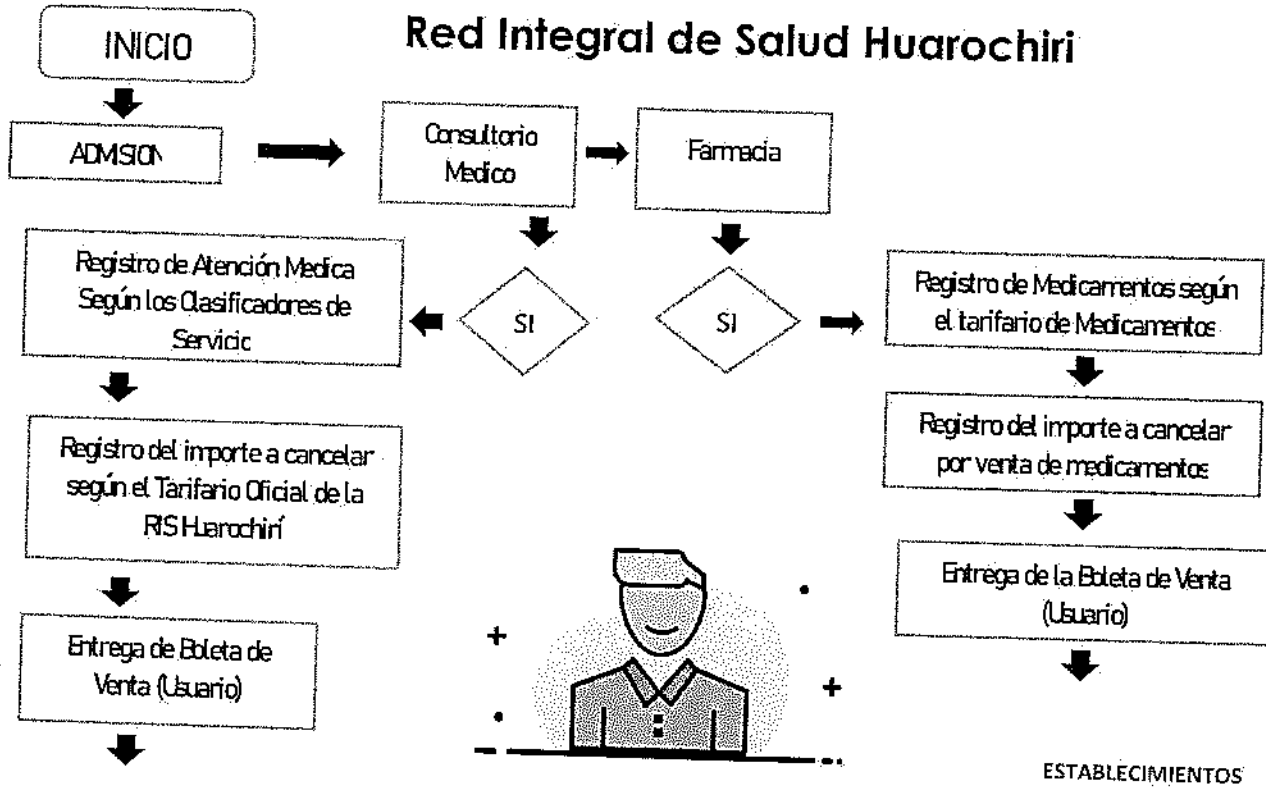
INICIO

Red Integral de Salud Huarochiri

ADMSION

Consultorio Medico

Farmacia

Registro de Atención Medica Según los Clasificadores de Servicic

SI

SI

Registro de Medicamentos según el tarifario de Medicamentos

Registro del importe a cancelar según el Tarifario Oficial de la RIS Huarochirí

Registro del importe a cancelar por venta de medicamentos

Entrega de la Boleta de Venta (Usuario)

Entrega de Boleta de Venta (Usuario)

ESTABLECIMIENTOS